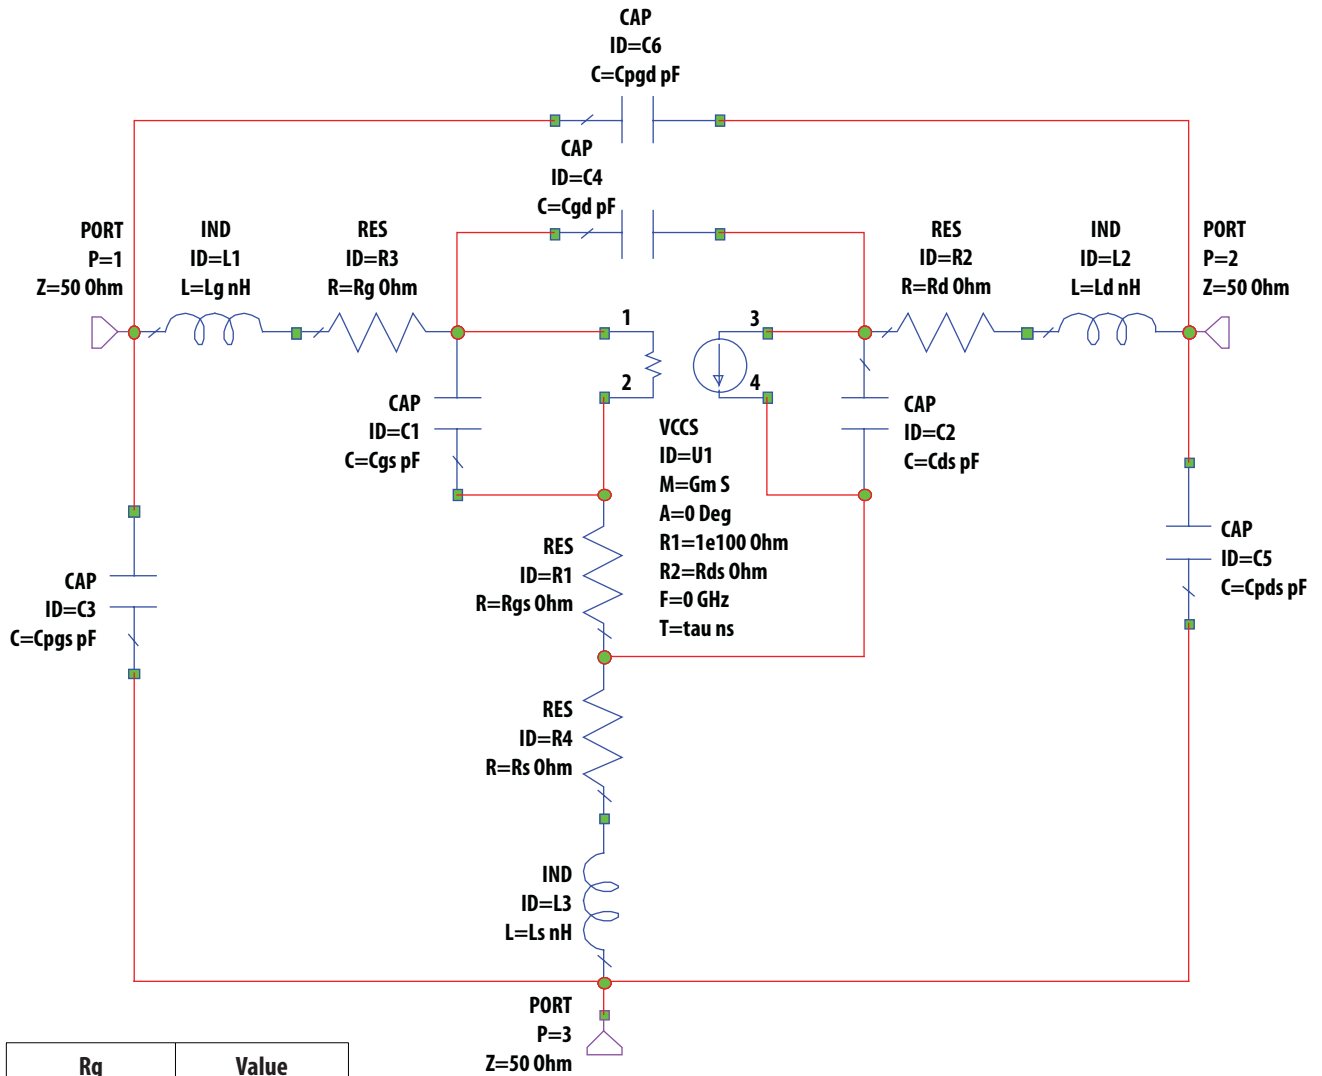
CAP
ID=C6
C=Cpgd pF

CAP
ID=C4
C=Cgd pF

PORT
P=1
Z=50 Ohm

IND
ID=L1
L=Lg nH

RES
ID=R3
R=Rg Ohm

RES
ID=R2
R=Rd Ohm

IND
ID=L2
L=Ld nH

PORT
P=2
Z=50 Ohm

1

3

2

4

CAP
ID=C1
C=Cgs pF

VCCS
ID=U1
M=Gm S
A=0 Deg
R1=1e100 Ohm
R2=Rds Ohm
F=0 GHz
T=tau ns

CAP
ID=C2
C=Cds pF

CAP
ID=C5
C=Cpds pF

RES
ID=R1
R=Rgs Ohm

CAP
ID=C3
C=Cpgs pF

RES
ID=R4
R=Rs Ohm

IND
ID=L3
L=Ls nH

PORT
P=3
Z=50 Ohm

| Rg | Value |
|---|---|